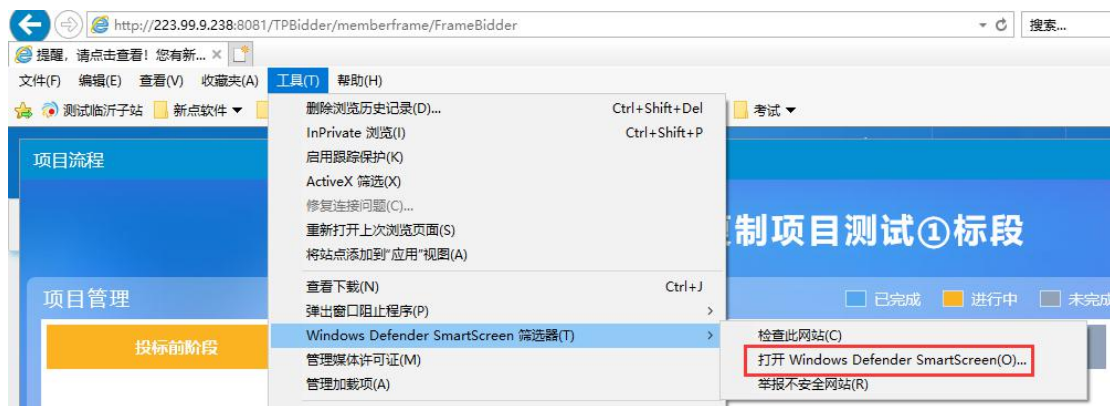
http://223.99.9.238:8081/TPBidder/memberframe/FrameBidder

搜索...

提醒，请点击查看！您有新... ×

文件(F) 编辑(E) 查看(V) 收藏夹(A) 工具(T) 帮助(H)

测试临沂子站 新点软件 ▾ 考试 ▾

项目流程

制项目测试①标段

项目管理

已完成 进行中 未完成

投标前阶段

删除浏览历史记录(D)... Ctrl+Shift+Del
InPrivate 浏览(I) Ctrl+Shift+P
启用跟踪保护(K)
ActiveX 筛选(X)
修复连接问题(C)...
重新打开上次浏览页面(S)
将站点添加到"应用"视图(A)
查看下载(N) Ctrl+J
弹出窗口阻止程序(P)
Windows Defender SmartScreen 筛选器(T)
管理媒体许可证(M)
管理加载项(A)

检查此网站(C)
打开 Windows Defender SmartScreen(O)...
举报不安全网站(R)